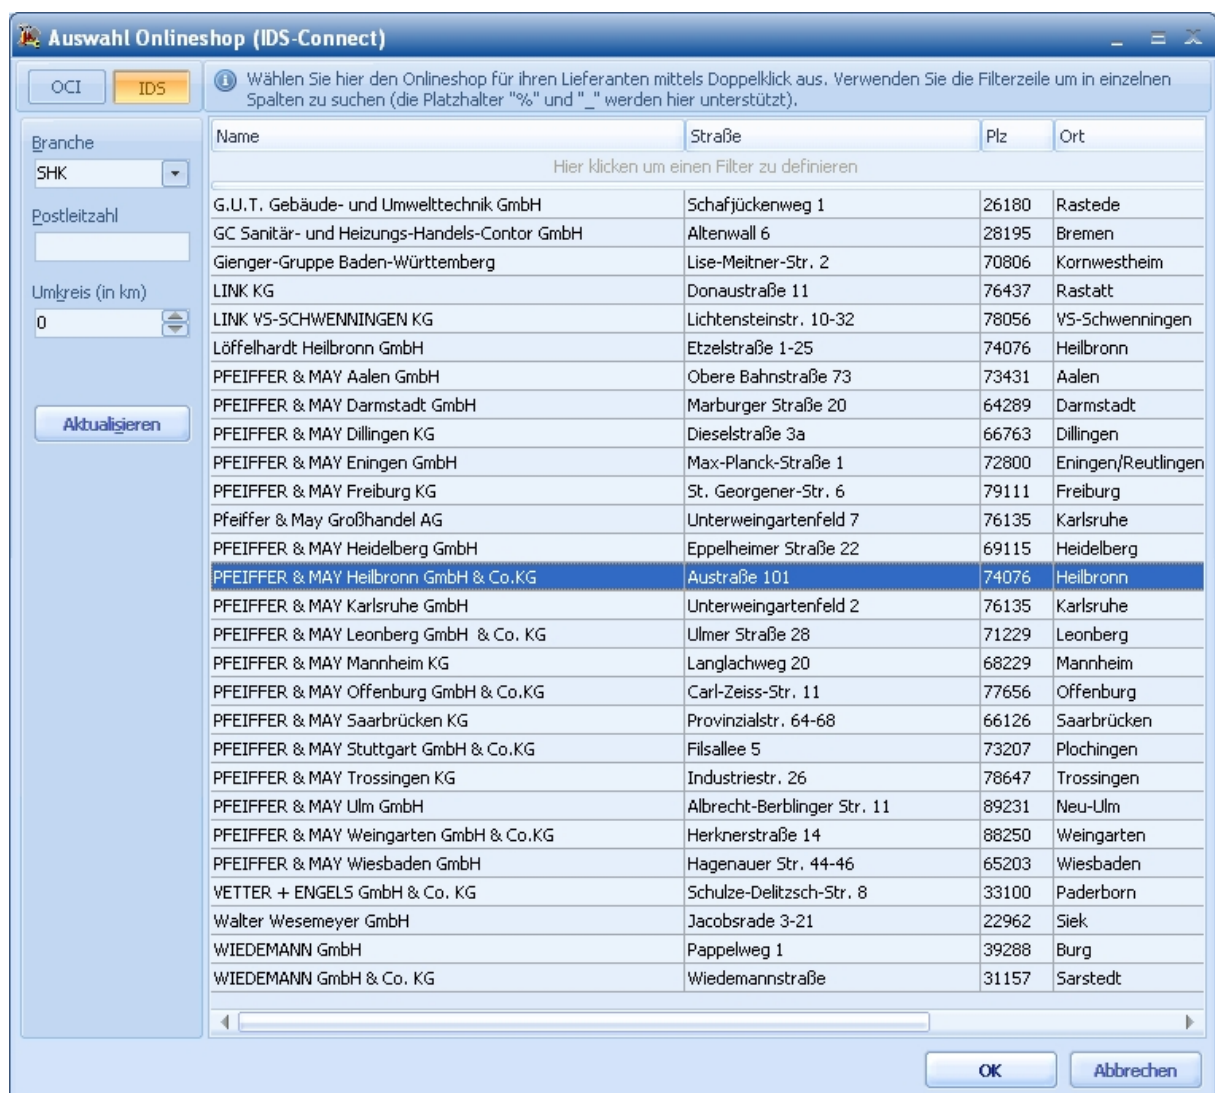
Auswahl Onlineshop (IDS-Connect)

OCI IDS

Wählen Sie hier den Onlineshop für ihren Lieferanten mittels Doppelklick aus. Verwenden Sie die Filterzeile um in einzelnen Spalten zu suchen (die Platzhalter "%" und "_" werden hier unterstützt).

Branche
SHK
Postleitzahl
Umkreis (in km)
0
Aktualisieren

| Name | Straße | Plz | Ort |
|---|---|---|---|
| Hier klicken um einen Filter zu definieren | | | |
| G.U.T. Gebäude- und Umwelttechnik GmbH | Schafjückenweg 1 | 26180 | Rastede |
| GC Sanitär- und Heizungs-Handels-Contor GmbH | Altenwall 6 | 28195 | Bremen |
| Gienger-Gruppe Baden-Württemberg | Lise-Meitner-Str. 2 | 70806 | Kornwestheim |
| LINK KG | Donaustraße 11 | 76437 | Rastatt |
| LINK VS-SCHWENNINGEN KG | Lichtensteinstr. 10-32 | 78056 | VS-Schwenningen |
| Löffelhardt Heilbronn GmbH | Etzelstraße 1-25 | 74076 | Heilbronn |
| PFEIFFER & MAY Aalen GmbH | Obere Bahnstraße 73 | 73431 | Aalen |
| PFEIFFER & MAY Darmstadt GmbH | Marburger Straße 20 | 64289 | Darmstadt |
| PFEIFFER & MAY Dillingen KG | Dieselstraße 3a | 66763 | Dillingen |
| PFEIFFER & MAY Eningen GmbH | Max-Planck-Straße 1 | 72800 | Eningen/Reutlingen |
| PFEIFFER & MAY Freiburg KG | St. Georgener-Str. 6 | 79111 | Freiburg |
| Pfeiffer & May Großhandel AG | Unterweingartenfeld 7 | 76135 | Karlsruhe |
| PFEIFFER & MAY Heidelberg GmbH | Eppelheimer Straße 22 | 69115 | Heidelberg |
| PFEIFFER & MAY Heilbronn GmbH & Co.KG | Austraße 101 | 74076 | Heilbronn |
| PFEIFFER & MAY Karlsruhe GmbH | Unterweingartenfeld 2 | 76135 | Karlsruhe |
| PFEIFFER & MAY Leonberg GmbH & Co. KG | Ulmer Straße 28 | 71229 | Leonberg |
| PFEIFFER & MAY Mannheim KG | Langlachweg 20 | 68229 | Mannheim |
| PFEIFFER & MAY Offenburg GmbH & Co.KG | Carl-Zeiss-Str. 11 | 77656 | Offenburg |
| PFEIFFER & MAY Saarbrücken KG | Provinzialstr. 64-68 | 66126 | Saarbrücken |
| PFEIFFER & MAY Stuttgart GmbH & Co.KG | Filsallee 5 | 73207 | Plochingen |
| PFEIFFER & MAY Trossingen KG | Industriestr. 26 | 78647 | Trossingen |
| PFEIFFER & MAY Ulm GmbH | Albrecht-Berblinger Str. 11 | 89231 | Neu-Ulm |
| PFEIFFER & MAY Weingarten GmbH & Co.KG | Herknerstraße 14 | 88250 | Weingarten |
| PFEIFFER & MAY Wiesbaden GmbH | Hagenauer Str. 44-46 | 65203 | Wiesbaden |
| VETTER + ENGELS GmbH & Co. KG | Schulze-Delitzsch-Str. 8 | 33100 | Paderborn |
| Walter Wesemeyer GmbH | Jacobsrade 3-21 | 22962 | Siek |
| WIEDEMANN GmbH | Pappelweg 1 | 39288 | Burg |
| WIEDEMANN GmbH & Co. KG | Wiedemannstraße | 31157 | Sarstedt |

OK Abbrechen